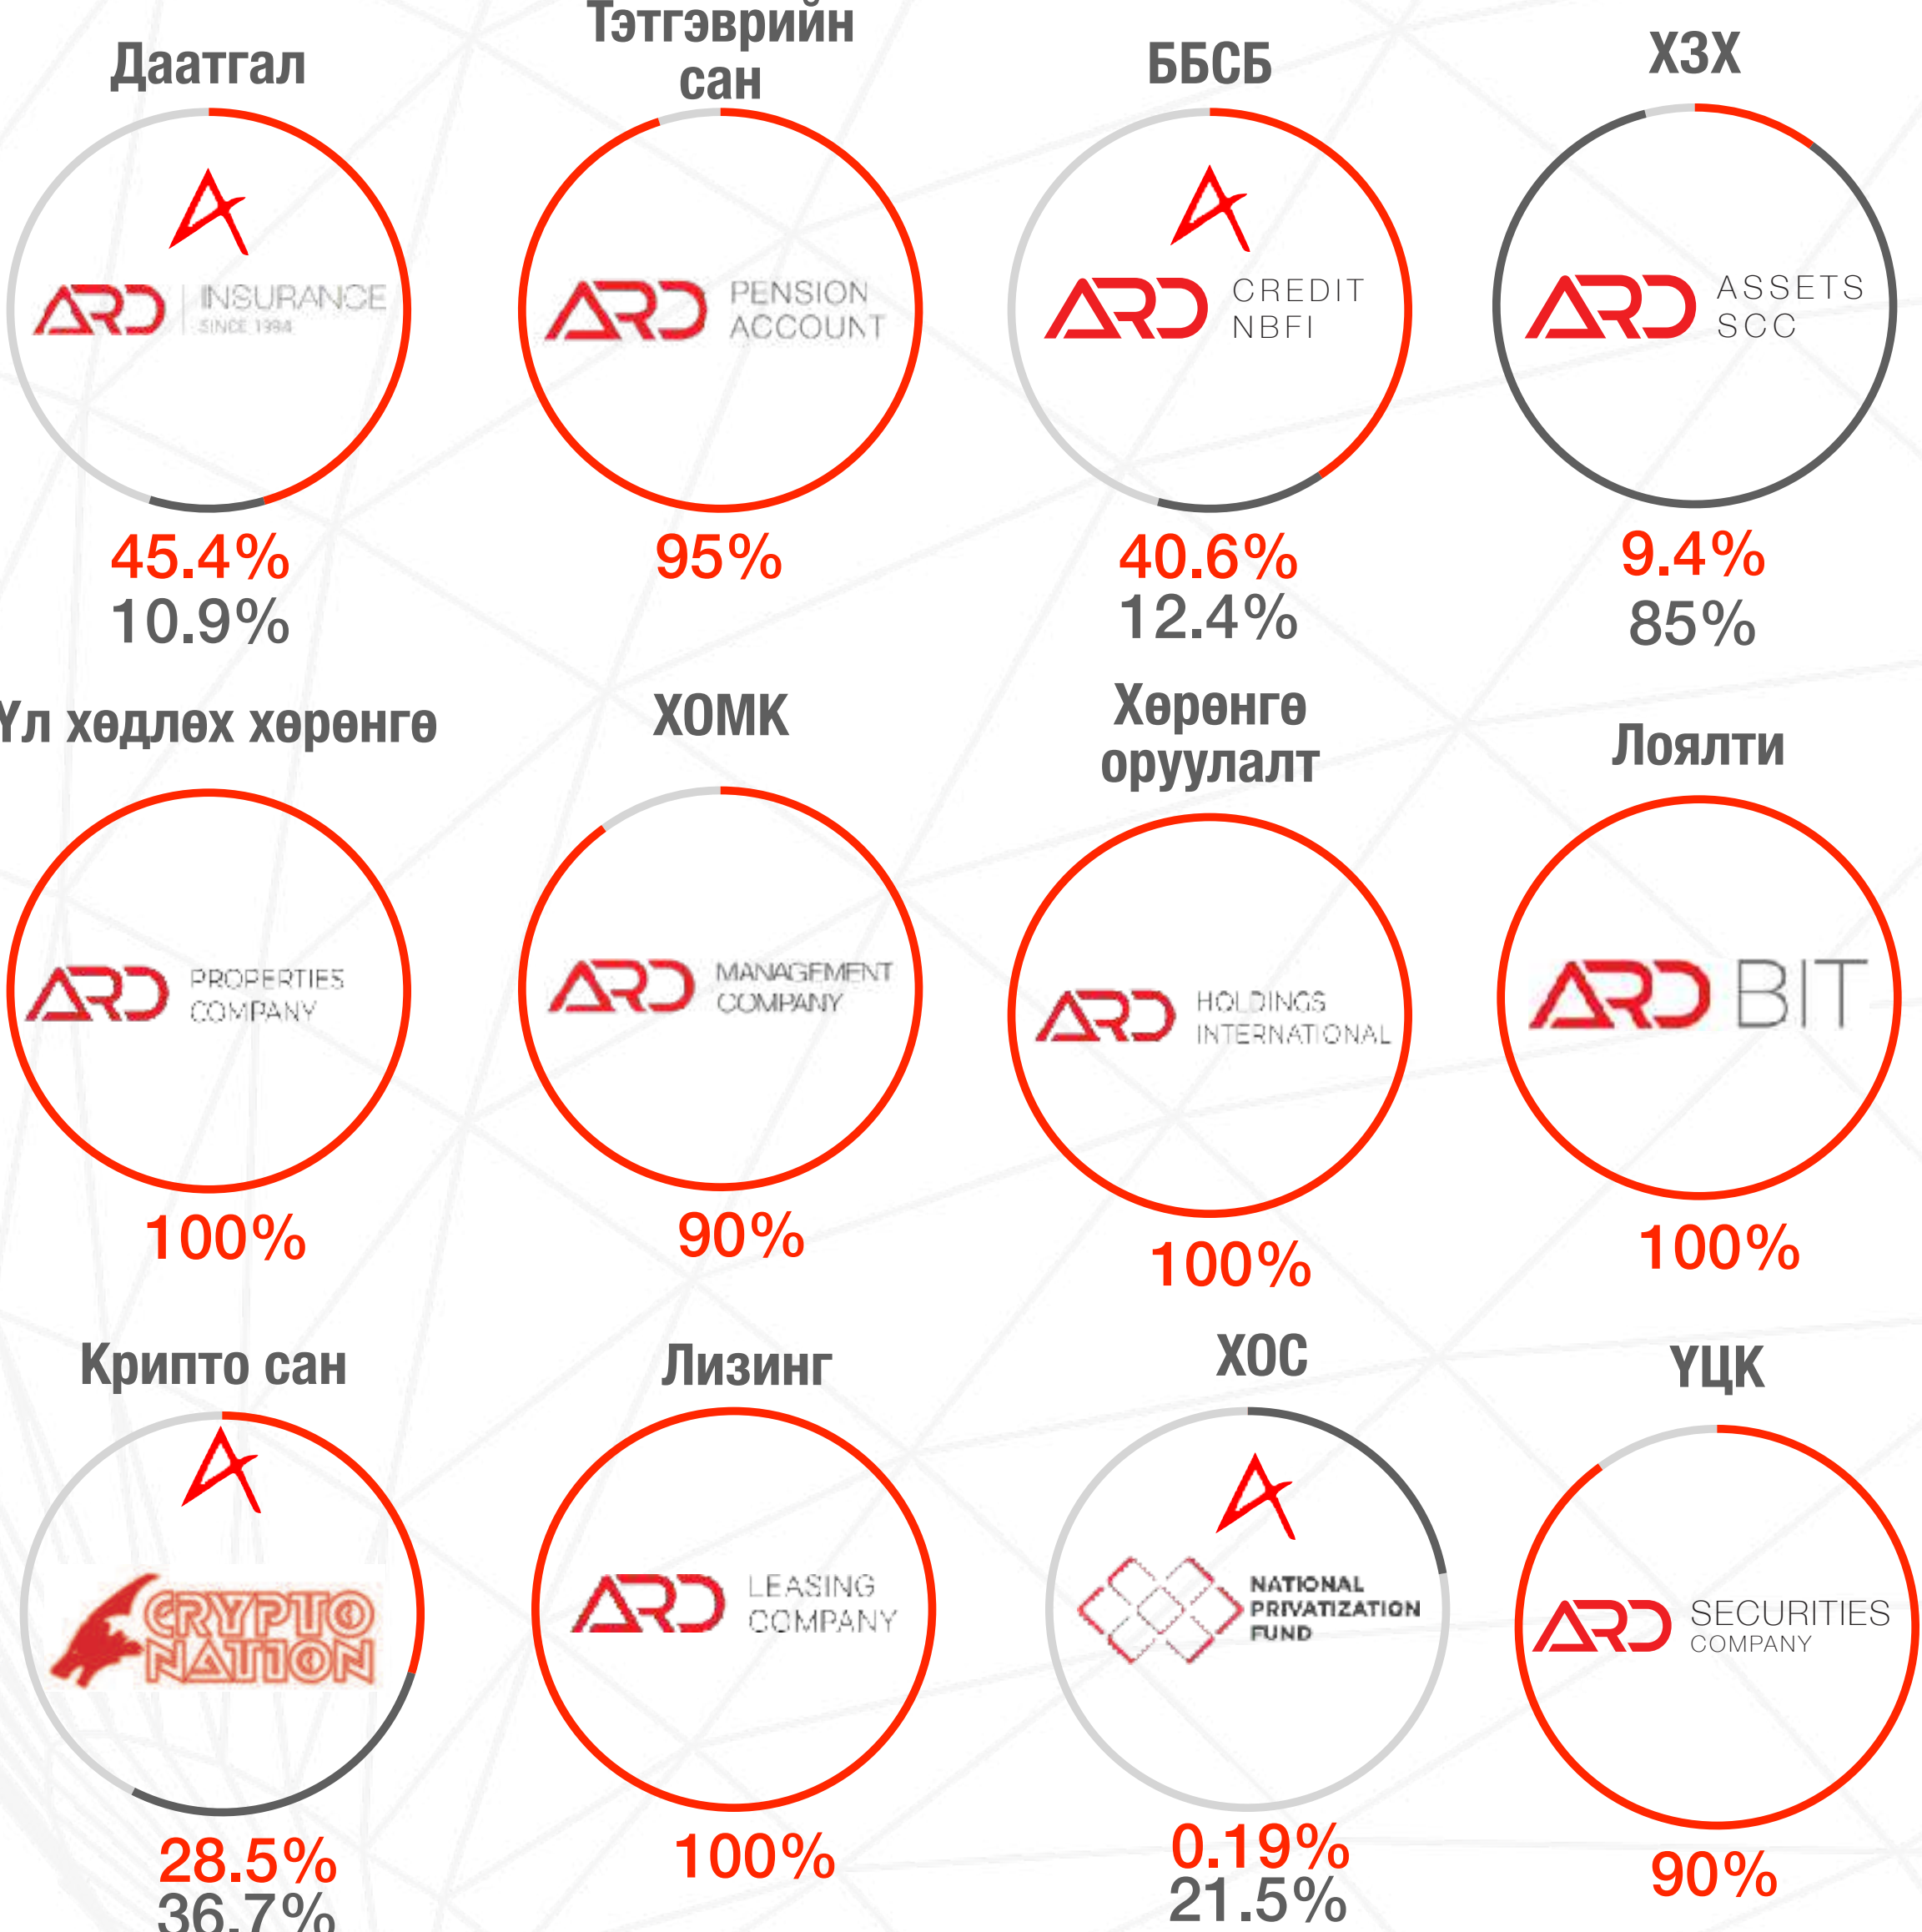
Даатгал

ARD INSURANCE SINCE 1994

45.4%
10.9%

Тэтгэврийн сан

ARD PENSION ACCOUNT

95%

ББСБ

ARD CREDIT NBFI

40.6%
12.4%

ХЗХ

ARD ASSETS SCC

9.4%
85%

Үл хөдлөх хөрөнгө

ARD PROPERTIES COMPANY

100%

ХОМК

ARD MANAGEMENT COMPANY

90%

Хөрөнгө оруулалт

ARD HOLDINGS INTERNATIONAL

100%

Лоялти

ARD BIT

100%

Крипто сан

CRYPTO NATION

28.5%
36.7%

Лизинг

ARD LEASING COMPANY

100%

ХОС

NATIONAL PRIVATIZATION FUND

0.19%
21.5%

ҮЦК

ARD SECURITIES COMPANY

90%